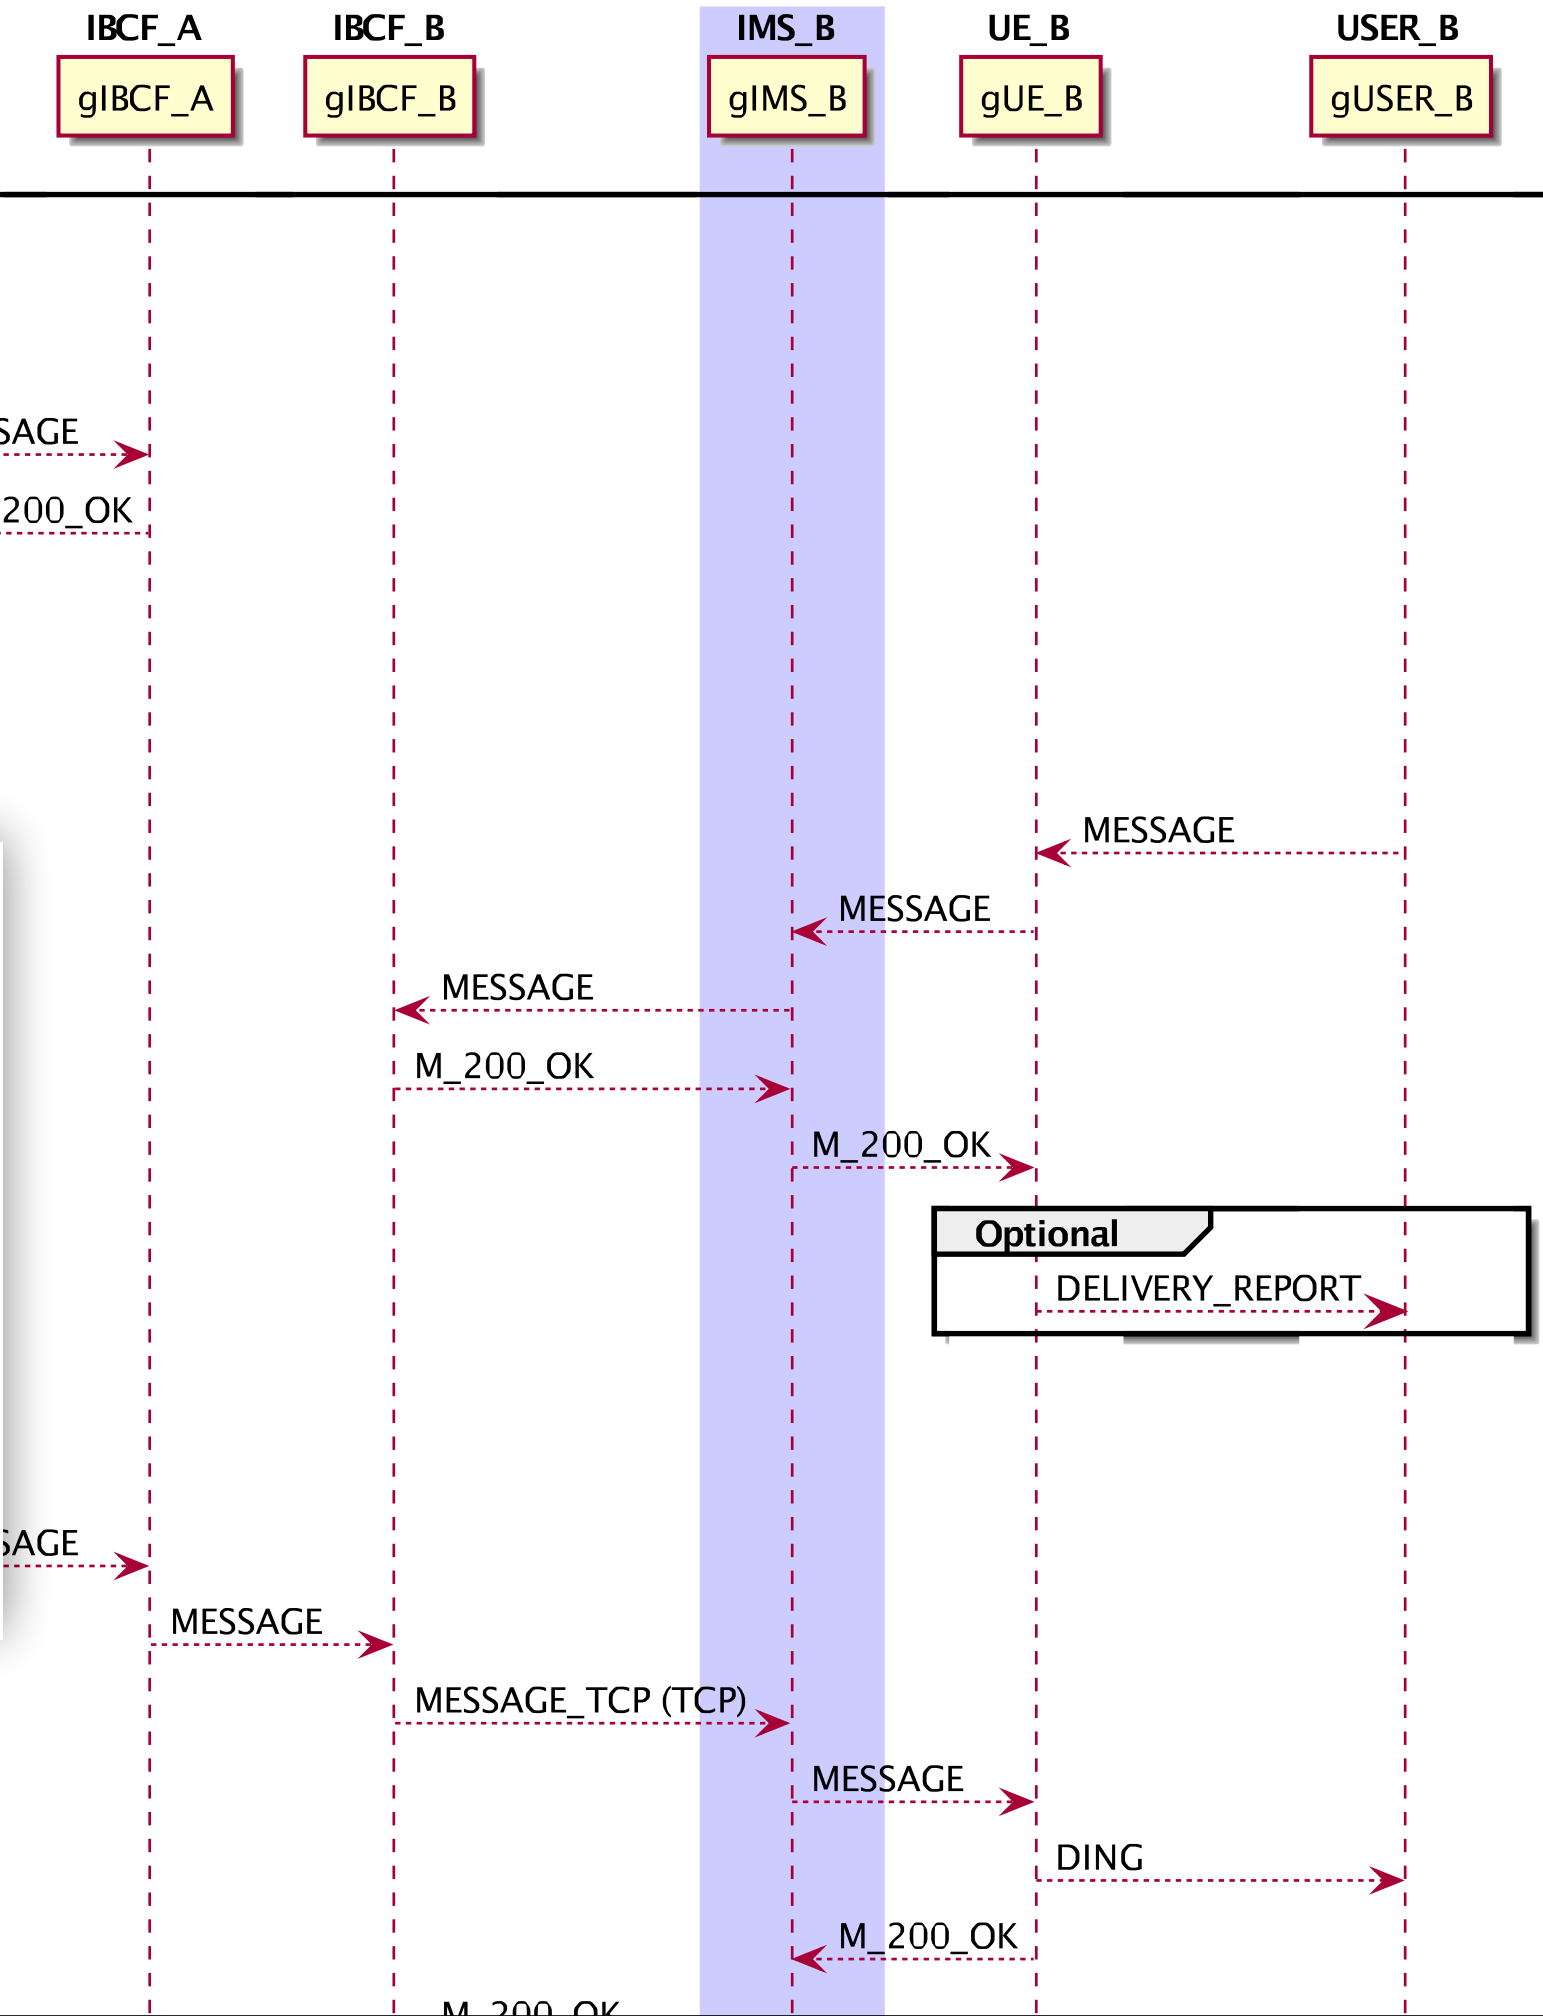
IBCF_A
IBCF_B
IMS_B
UE_B
USER_B

gIBCF_A
gIBCF_B
gIMS_B
gUE_B
gUSER_B

SAGE
200_OK

MESSAGE
MESSAGE
MESSAGE
M_200_OK
M_200_OK

Optional
DELIVERY_REPORT

SAGE
MESSAGE
MESSAGE_TCP (TCP)
MESSAGE
DING
M_200_OK
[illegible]